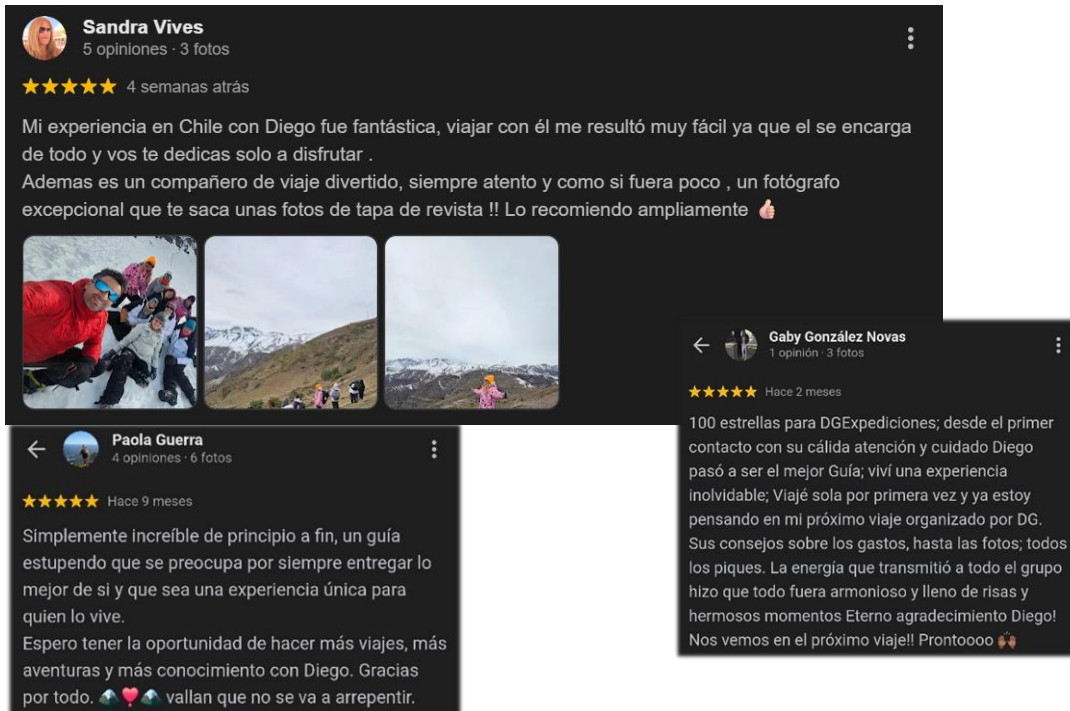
Sandra Vives
5 opiniones · 3 fotos

★★★★★ 4 semanas atrás

Mi experiencia en Chile con Diego fue fantástica, viajar con él me resultó muy fácil ya que el se encarga de todo y vos te dedicas solo a disfrutar .
Ademas es un compañero de viaje divertido, siempre atento y como si fuera poco , un fotógrafo excepcional que te saca unas fotos de tapa de revista !! Lo recomiendo ampliamente 👍

Paola Guerra
4 opiniones · 6 fotos

★★★★★ Hace 9 meses

Simplemente increíble de principio a fin, un guía estupendo que se preocupa por siempre entregar lo mejor de si y que sea una experiencia única para quien lo vive.
Espero tener la oportunidad de hacer más viajes, más aventuras y más conocimiento con Diego. Gracias por todo. 🏔️❤️🏔️ vallan que no se va a arrepentir.

Gaby González Novas
1 opinión · 3 fotos

★★★★★ Hace 2 meses

100 estrellas para DGExpediciones; desde el primer contacto con su cálida atención y cuidado Diego pasó a ser el mejor Guía; viví una experiencia inolvidable; Viajé sola por primera vez y ya estoy pensando en mi próximo viaje organizado por DG. Sus consejos sobre los gastos, hasta las fotos; todos los piques. La energía que transmitió a todo el grupo hizo que todo fuera armonioso y lleno de risas y hermosos momentos Eterno agradecimiento Diego! Nos vemos en el próximo viaje!! Prontoooo 🙌🏾